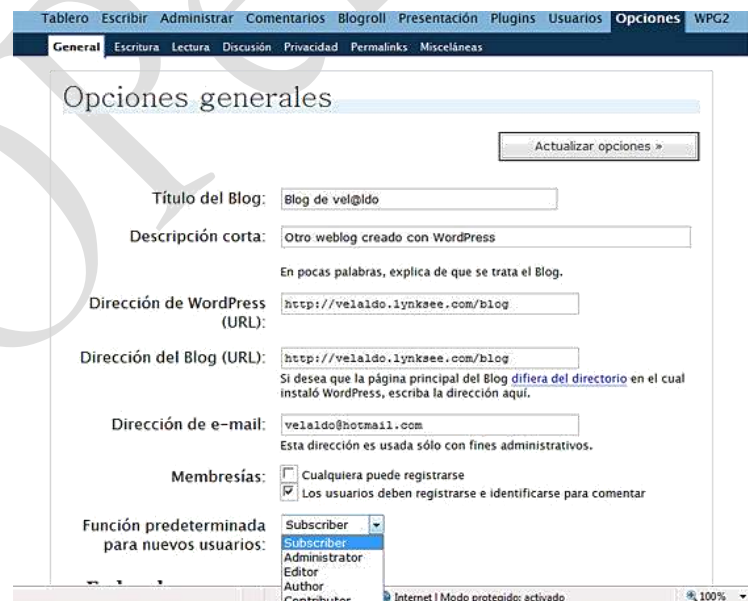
Tablero Escribir Administrar Comentarios Blogroll Presentación Plugins Usuarios Opciones WPG2

General Escritura Lectura Discusión Privacidad Permalinks Misceláneas

Opciones generales

Actualizar opciones »

Título del Blog: Blog de vel@ldo

Descripción corta: Otro weblog creado con WordPress

En pocas palabras, explica de que se trata el Blog.

Dirección de WordPress (URL): http://velaldo.lynksee.com/blog

Dirección del Blog (URL): http://velaldo.lynksee.com/blog

Si desea que la página principal del Blog difiera del directorio en el cual instaló WordPress, escriba la dirección aquí.

Dirección de e-mail: velaldo@hotmail.com

Esta dirección es usada sólo con fines administrativos.

Membresías: Cualquiera puede registrarse

Los usuarios deben registrarse e identificarse para comentar

Función predeterminada para nuevos usuarios: Subscriber

Subscriber
Administrator
Editor
Author
Contributor

Internet | Modo protegido: activado

100%